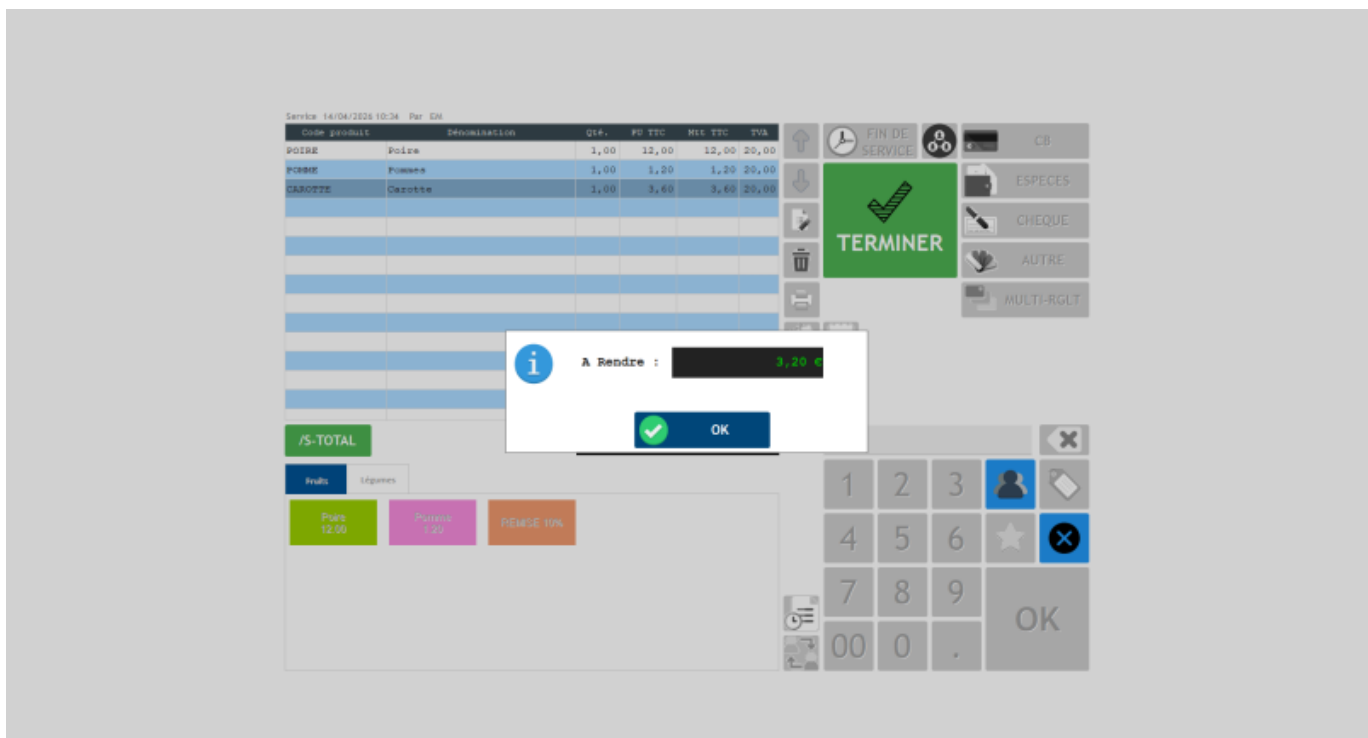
Service 14/04/2026 10:34 Par EM

| Code produit | Dénomination | Qté. | PU TTC | Mtt TTC | TVA |
|---|---|---|---|---|---|
| POIRE | Poire | 1,00 | 12,00 | 12,00 | 20,00 |
| POMME | Pommes | 1,00 | 1,20 | 1,20 | 20,00 |
| CAROTTE | Carotte | 1,00 | 3,60 | 3,60 | 20,00 |

FIN DE SERVICE

CB

TERMINER

ESPECES

CHEQUE

AUTRE

MULTI-RGLT

A Rendre : 3,20 €

OK

/S-TOTAL

Fruits

Légumes

Poire 12.00

Pomme 1.20

REMISE 10%

1 2 3

4 5 6

7 8 9

00 0 .

OK